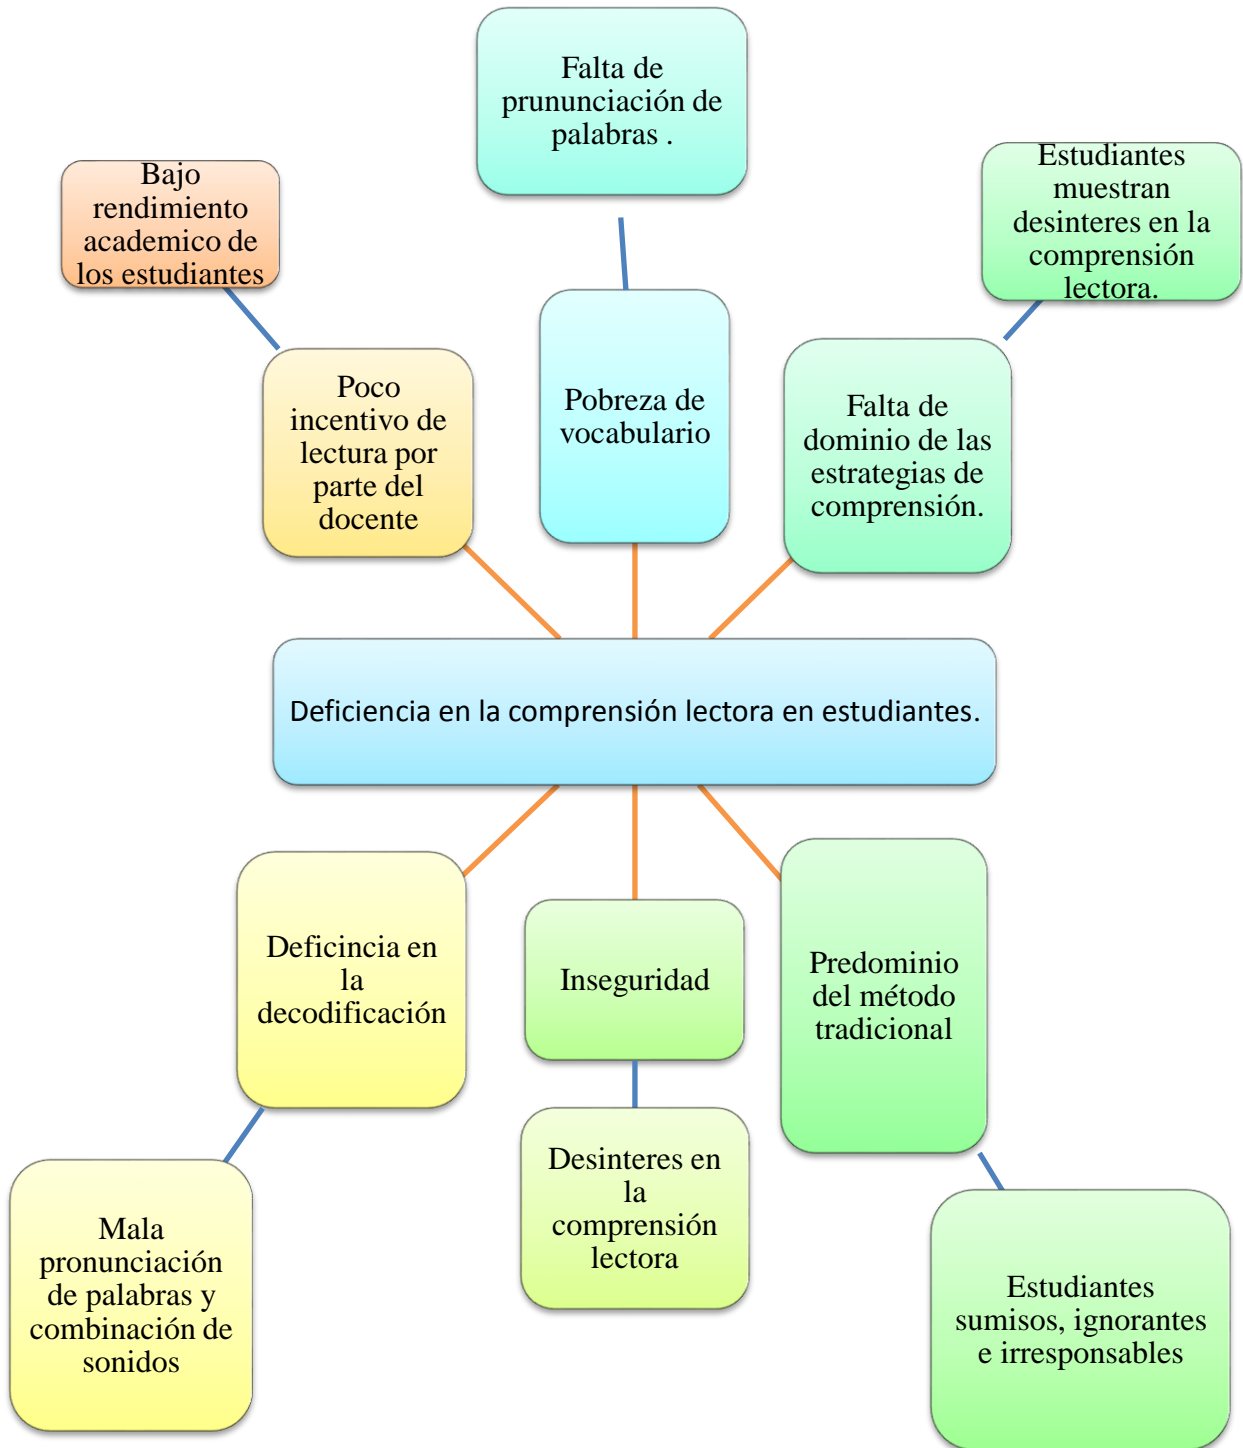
Falta de prununciación de palabras .

Bajo rendimiento academico de los estudiantes

Estudiantes muestran desinteres en la comprensión lectora.

Poco incentivo de lectura por parte del docente

Pobreza de vocabulario

Falta de dominio de las estrategias de comprensión.

Deficiencia en la comprensión lectora en estudiantes.

Deficincia en la decodificación

Inseguridad

Predominio del método tradicional

Desinteres en la comprensión lectora

Mala pronunciación de palabras y combinación de sonidos

Estudiantes sumisos, ignorantes e irresponsables